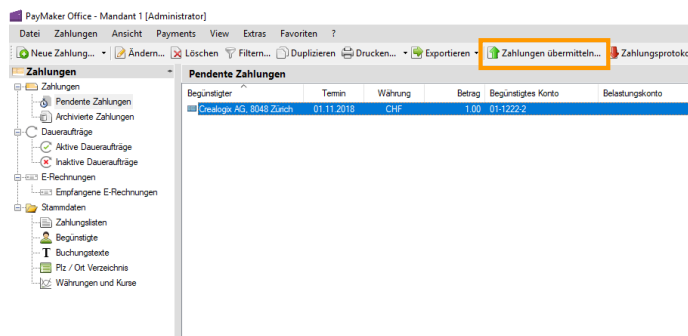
PayMaker Office - Mandant 1 [Administrator]

Datei Zahlungen Ansicht Payments View Extras Favoriten ?

Neue Zahlung... Ändern... Löschen Filtern... Duplizieren Drucken... Exportieren Zahlungen übermitteln... Zahlungsprotoko

Zahlungen

Zahlungen
Pendente Zahlungen
Archivierte Zahlungen
Daueraufträge
Aktive Daueraufträge
Inaktive Daueraufträge
E-Rechnungen
Empfangene E-Rechnungen
Stammdaten
Zahlungslisten
Begünstigte
Buchungstexte
Plz / Ort Verzeichnis
Währungen und Kurse

Pendente Zahlungen

| Begünstigter | Termin | Währung | Betrag | Begünstigtes Konto | Belastungskonto |
|---|---|---|---|---|---|
| Crealogix AG, 8048 Zürich | 01.11.2018 | CHF | 1.00 | 01-1222-2 | |